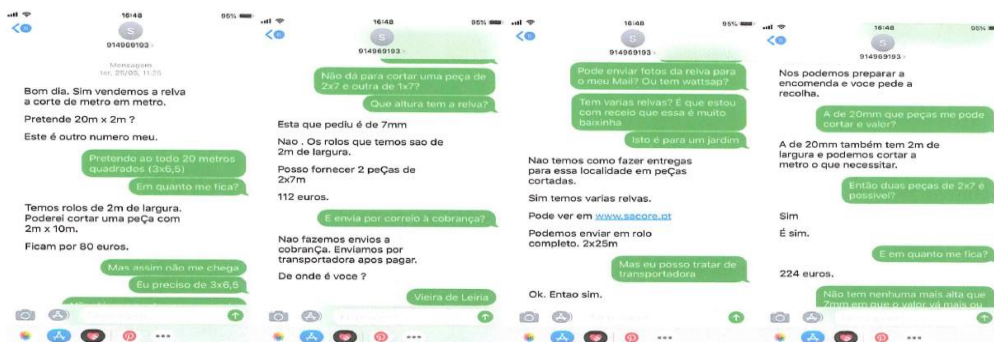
16:48
95%
S
914969193

Mensagem
ter, 25/05, 11:25

Bom dia. Sim vendemos a relva a corte de metro em metro.

Pretende 20m x 2m ?

Este é outro numero meu.

Pretendo ao todo 20 metros quadrados (3x6,5)

Em quanto me fica?

Temos rolos de 2m de largura. Poderei cortar uma peÇa com 2m x 10m.

Ficam por 80 euros.

Mas assim não me chega

Eu preciso de 3x6,5

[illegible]

16:48
95%
S
914969193

Não dá para cortar uma peça de 2x7 e outra de 1x7?

Que altura tem a relva?

Esta que pediu é de 7mm

Nao . Os rolos que temos sao de 2m de largura.

Posso fornecer 2 peÇas de 2x7m

112 euros.

E envia por correio à cobrança?

Nao fazemos envios a cobranÇa. Enviamos por transportadora apos pagar.

De onde é voce ?

Vieira de Leiria

16:48
95%
S
914969193

Pode enviar fotos da relva para o meu Mail? Ou tem wattsap?

Tem varias relvas? É que estou com receio que essa é muito baixinha

Isto é para um jardim

Nao temos como fazer entregas para essa localidade em peÇas cortadas.

Sim temos varias relvas.

Pode ver em www.sacore.pt

Podemos enviar em rolo completo. 2x25m

Mas eu posso tratar de transportadora

Ok. Entao sim.

16:48
95%
S
914969193

Nos podemos preparar a encomenda e voce pede a recolha.

A de 20mm que peças me pode cortar e valor?

A de 20mm também tem 2m de largura e podemos cortar a metro o que necessitar.

Então duas peças de 2x7 é possivel?

Sim

É sim.

E em quanto me fica?

224 euros.

Não tem nenhuma mais alta que 7mm em que o valor vá mais ou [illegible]